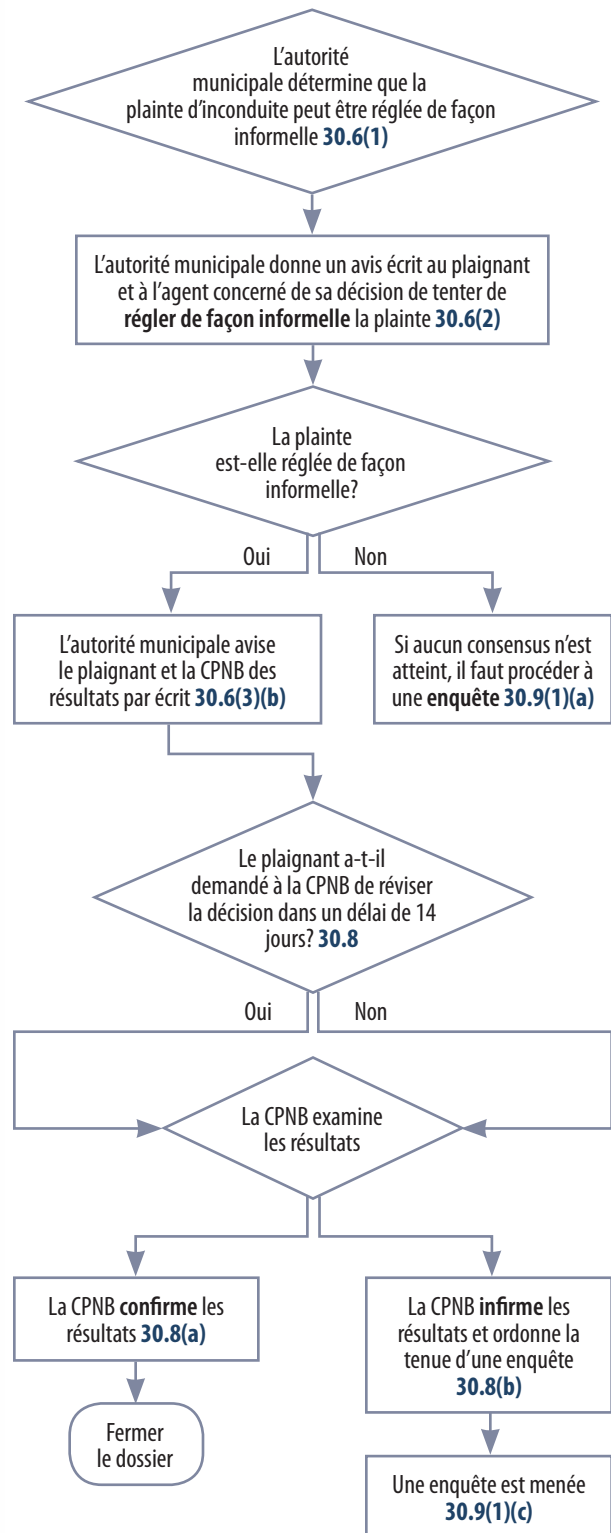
L'autorité municipale détermine que la plainte d'inconduite peut être réglée de façon informelle 30.6(1)

L'autorité municipale donne un avis écrit au plaignant et à l'agent concerné de sa décision de tenter de régler de façon informelle la plainte 30.6(2)

La plainte est-elle réglée de façon informelle?

Oui

Non

L'autorité municipale avise le plaignant et la CPNB des résultats par écrit 30.6(3)(b)

Si aucun consensus n'est atteint, il faut procéder à une enquête 30.9(1)(a)

Le plaignant a-t-il demandé à la CPNB de réviser la décision dans un délai de 14 jours? 30.8

Oui

Non

La CPNB examine les résultats

La CPNB confirme les résultats 30.8(a)

Fermer le dossier

La CPNB infirme les résultats et ordonne la tenue d'une enquête 30.8(b)

Une enquête est menée 30.9(1)(c)